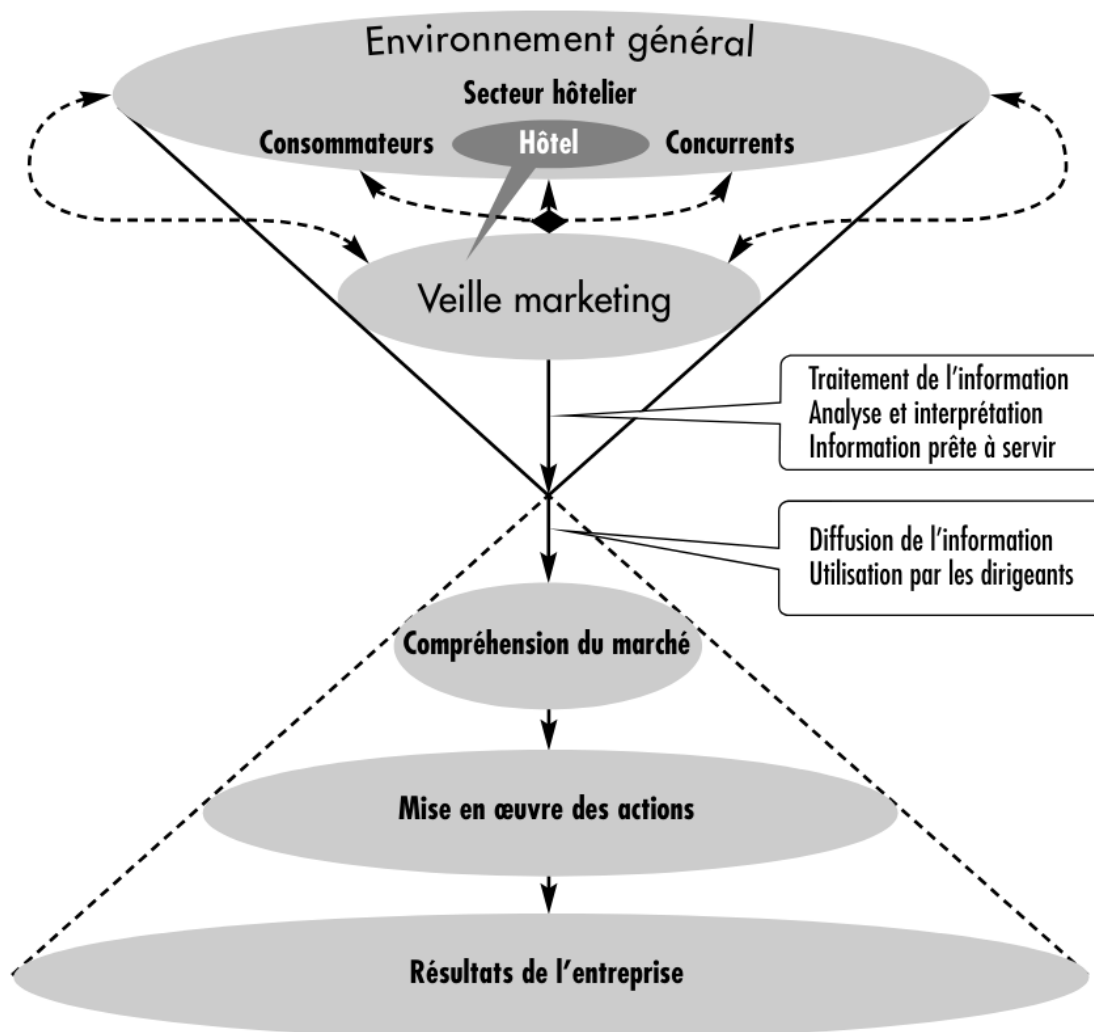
Environnement général

Secteur hôtelier

Consommateurs

Hôtel

Concurrents

Veille marketing

Traitement de l'information
Analyse et interprétation
Information prête à servir

Diffusion de l'information
Utilisation par les dirigeants

Compréhension du marché

Mise en œuvre des actions

Résultats de l'entreprise